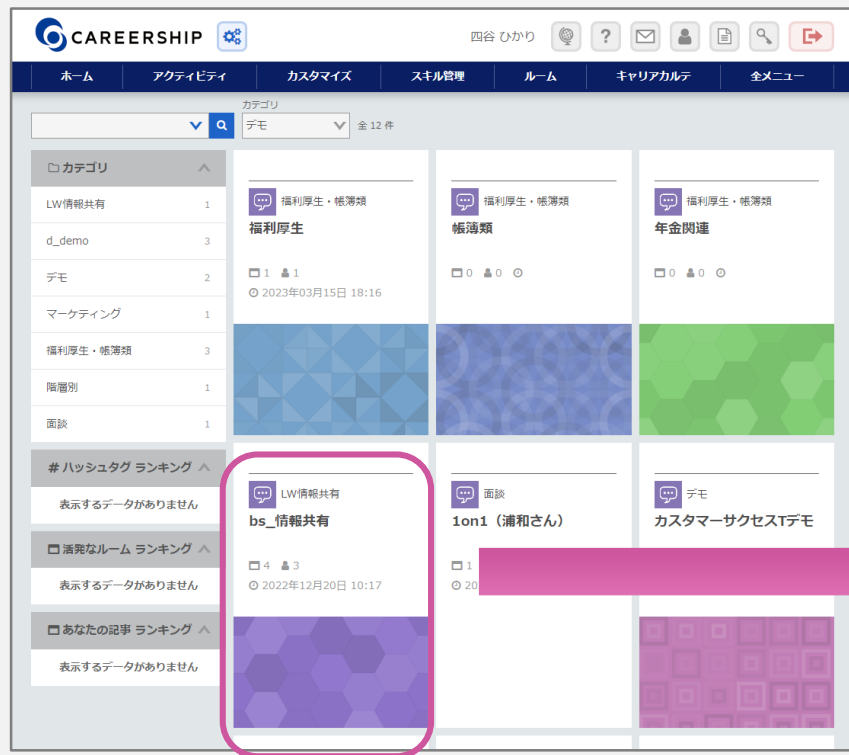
CAREERSHIP

四谷 ひかり

ホーム | アクティビティ | カスタマイズ | スキル管理 | ルーム | キャリアカルテ | 全メニュー

カテゴリ
デモ
全 12 件

カテゴリ
LW情報共有 1
d_demo 3
デモ 2
マーケティング 1
福利厚生・帳簿類 3
階層別 1
面談 1

# ハッシュタグ ランキング
表示するデータがありません

活発なルーム ランキング
表示するデータがありません

あなたの記事 ランキング
表示するデータがありません

福利厚生・帳簿類
福利厚生
1 1
2023年03月15日 18:16

福利厚生・帳簿類
帳簿類
0 0

福利厚生・帳簿類
年金関連
0 0

LW情報共有
bs_情報共有
4 3
2022年12月20日 10:17

面談
1on1（浦和さん）
1
20

デモ
カスタマーサクセスTデモ